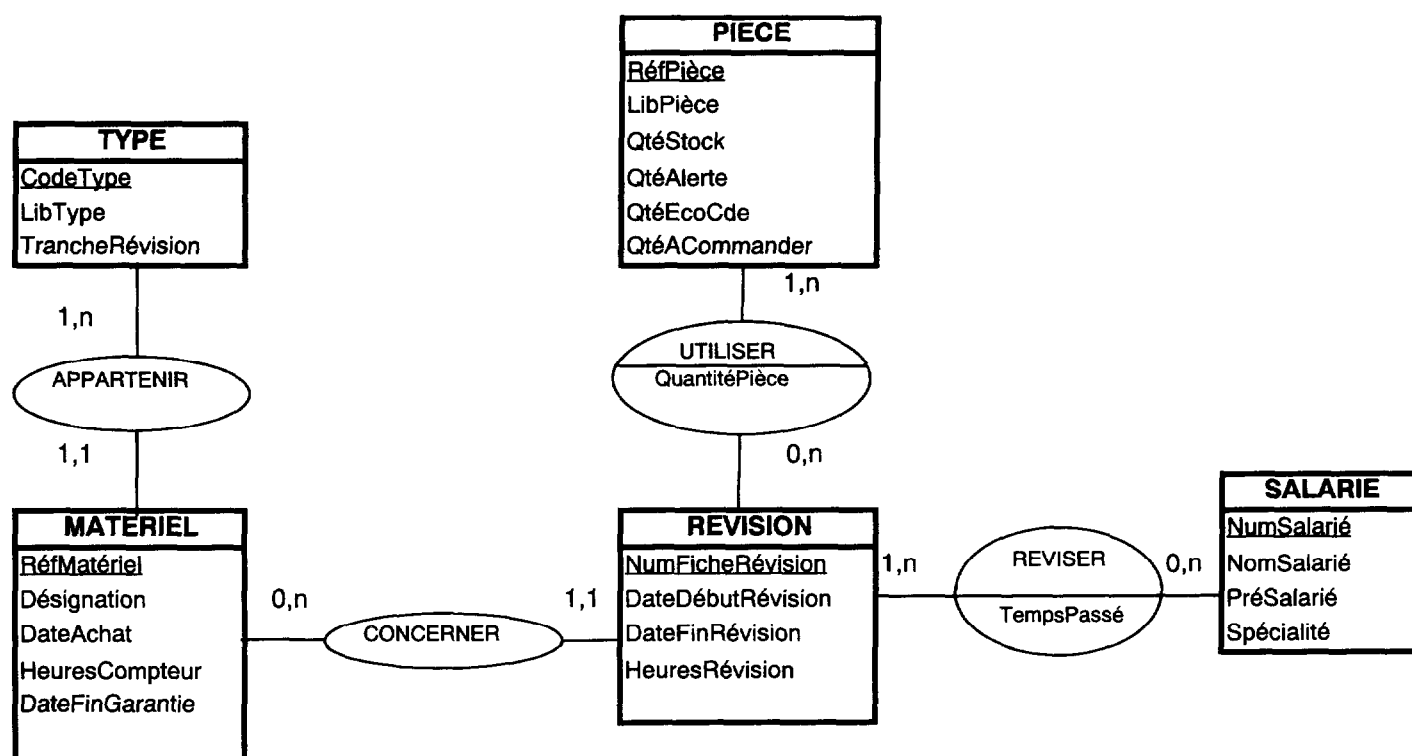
PIECE
RéfPièce
LibPièce
QtéStock
QtéAlerte
QtéEcoCde
QtéACommander

TYPE
CodeType
LibType
TrancheRévision

1,n

APPARTENIR

1,1

1,n

UTILISER
QuantitéPièce

0,n

MATERIEL
RéfMatériel
Désignation
DateAchat
HeuresCompteur
DateFinGarantie

0,n

CONCERNER

1,1

REVISION
NumFicheRévision
DateDébutRévision
DateFinRévision
HeuresRévision

1,n

REVISER
TempsPassé

0,n

SALARIE
NumSalarié
NomSalarié
PréSalarié
Spécialité